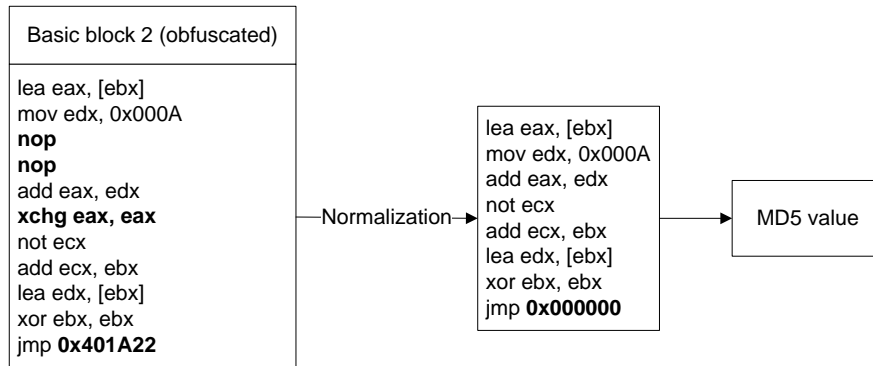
Basic block 2 (obfuscated)

lea eax, [ebx]
mov edx, 0x000A
**nop**
**nop**
add eax, edx
**xchg eax, eax**
not ecx
add ecx, ebx
lea edx, [ebx]
xor ebx, ebx
jmp **0x401A22**

Normalization

lea eax, [ebx]
mov edx, 0x000A
add eax, edx
not ecx
add ecx, ebx
lea edx, [ebx]
xor ebx, ebx
jmp **0x000000**

MD5 value